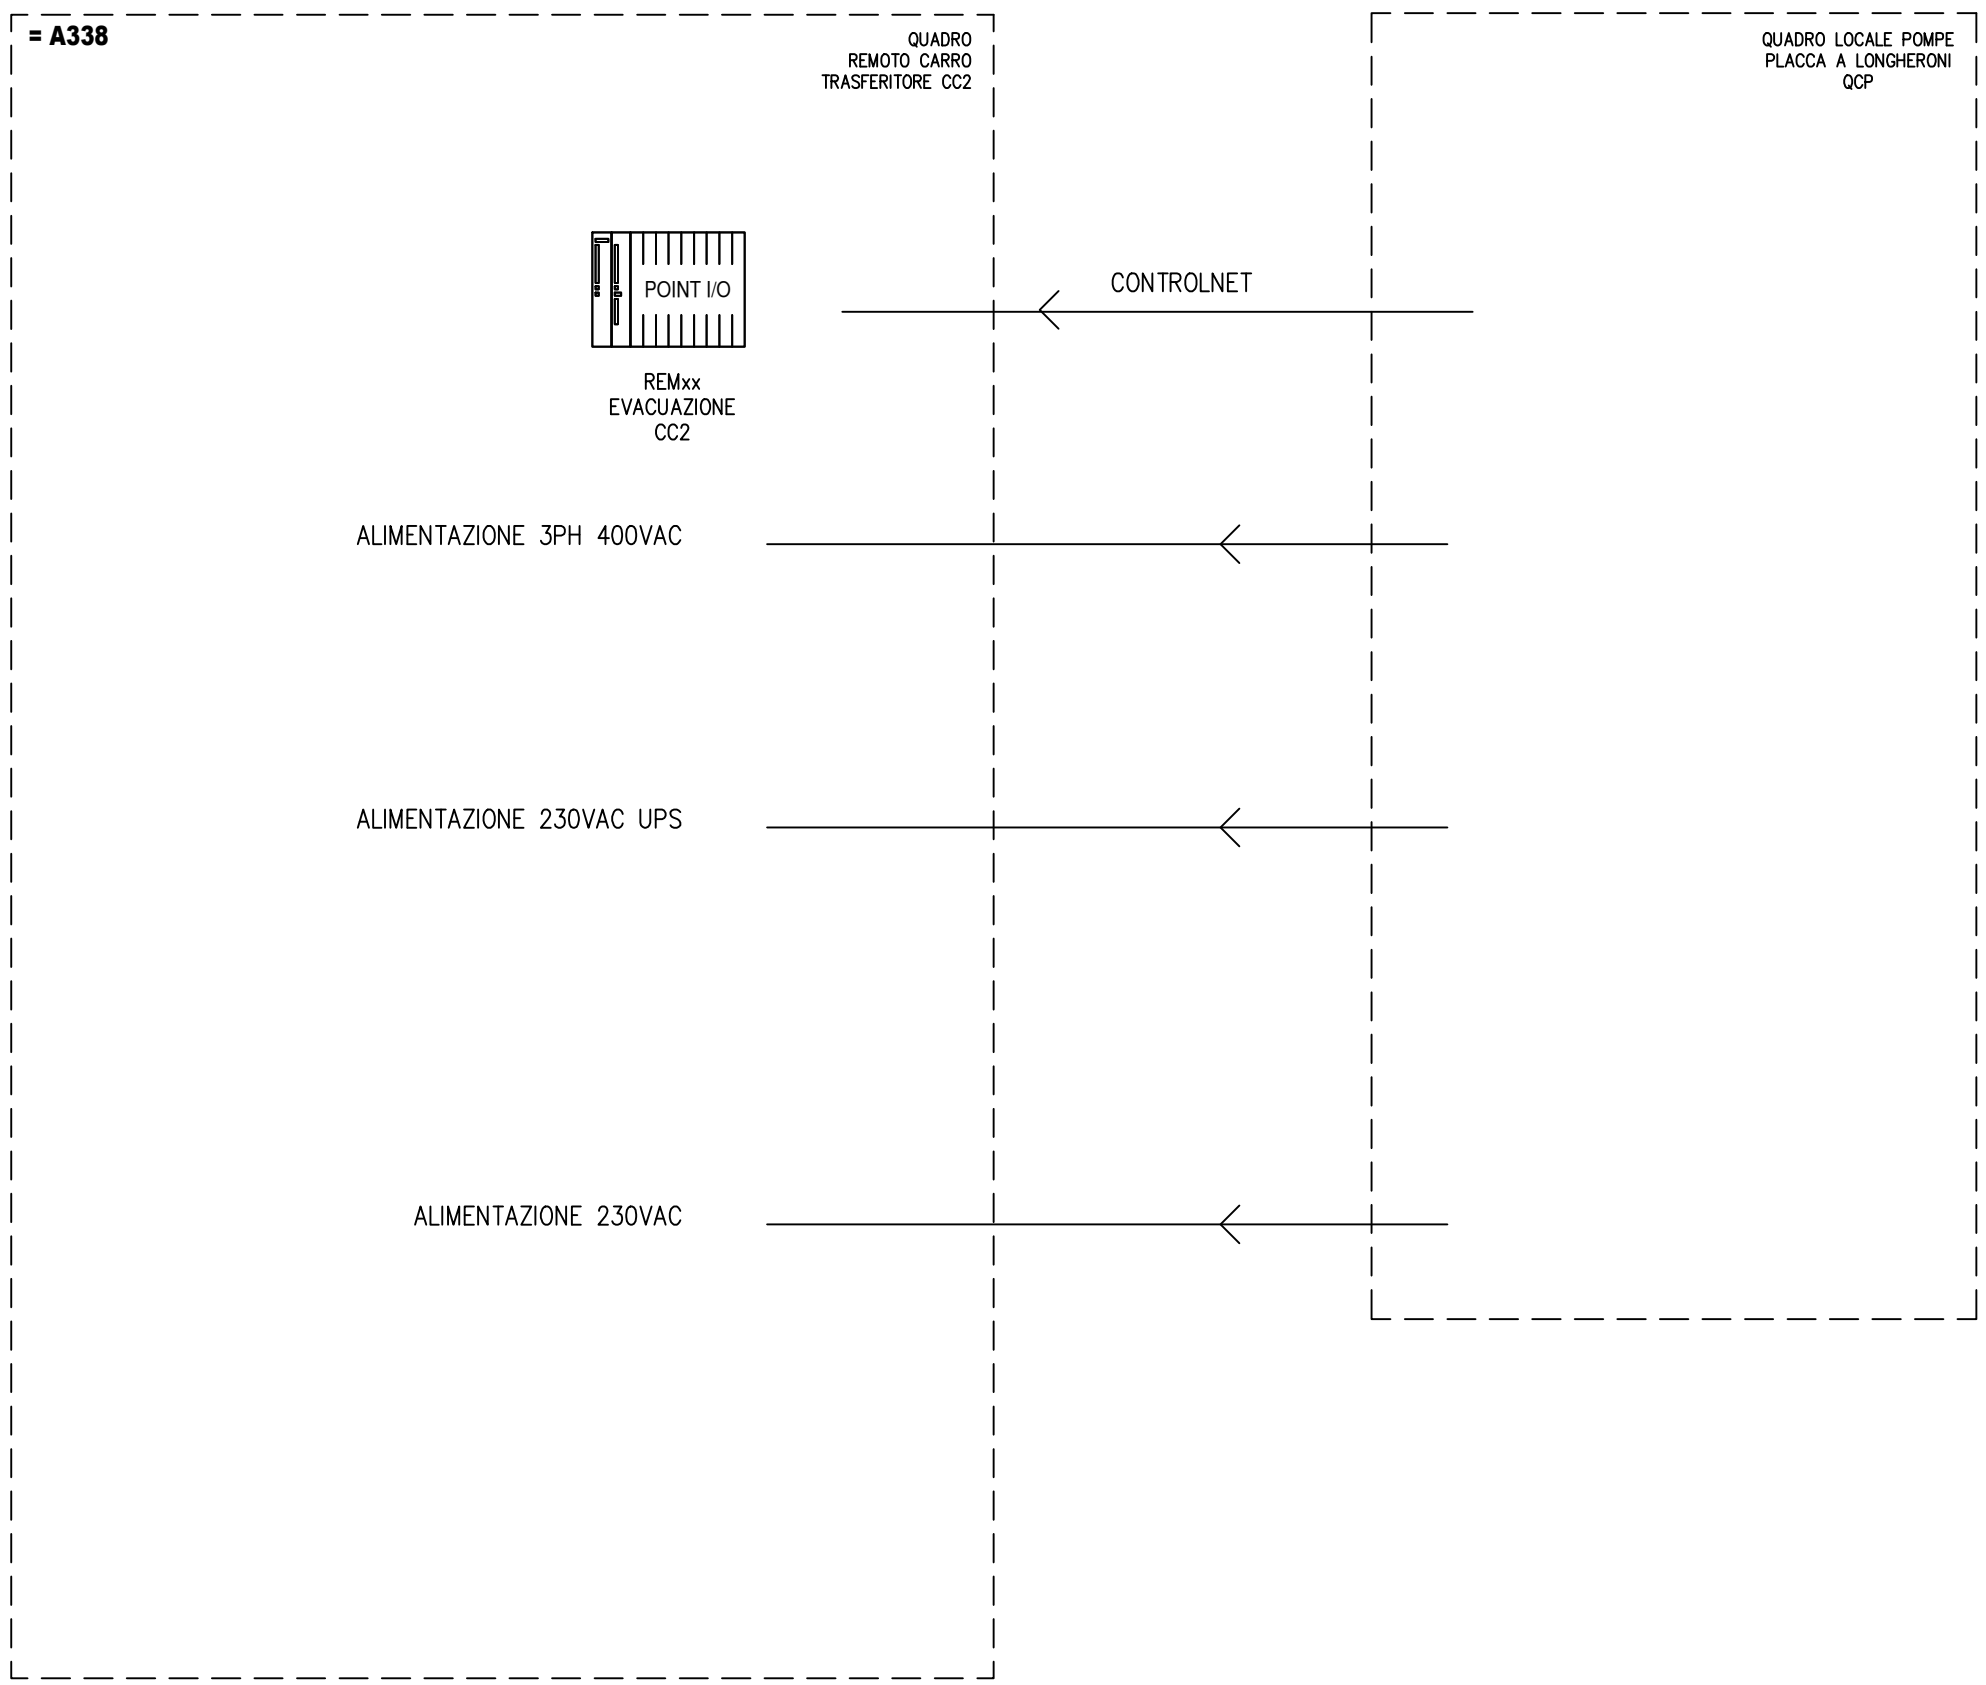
= A338

QUADRO
REMOTO CARRO
TRASFERITORE CC2

QUADRO LOCALE POMPE
PLACCA A LONGHERONI
QCP

POINT I/O

CONTROLNET

REMxx
EVACUAZIONE
CC2

ALIMENTAZIONE 3PH 400VAC

ALIMENTAZIONE 230VAC UPS

ALIMENTAZIONE 230VAC